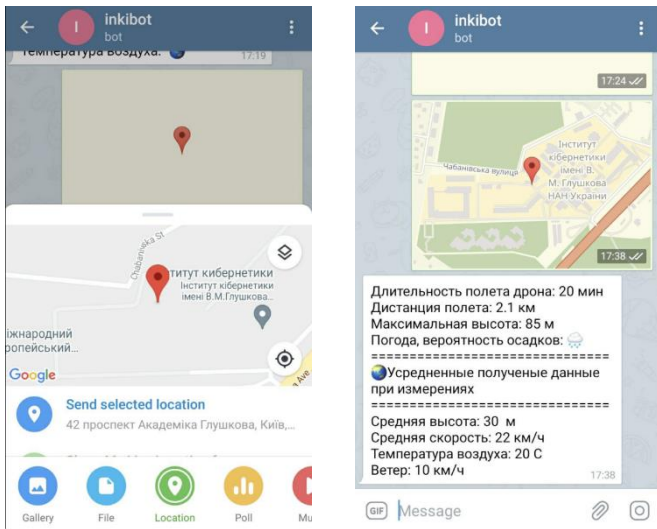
inkibot
bot

Температура воздуха: 🌏
17:19

Chabanivska St
ститут кибернетики
Інститут кібернетики імені В.М.Глушкова...
іжнародний
ропейській...
Google

Send selected location
42 проспект Академіка Глушкова, Київ,

Gallery
File
Location
Poll
Mu

inkibot
bot

17:24

Чабанівська вулиця
Інститут кібернетики імені В. М. Глушкова НАН України
17:38

Длительность полета дрона: 20 мин
Дистанция полета: 2.1 км
Максимальная высота: 85 м
Погода, вероятность осадков: 🌨
==============================
🌏Усредненные полученые данные при измерениях
==============================
Средняя высота: 30 м
Средняя скорость: 22 км/ч
Температура воздуха: 20 С
Ветер: 10 км/ч
17:38

GIF
Message